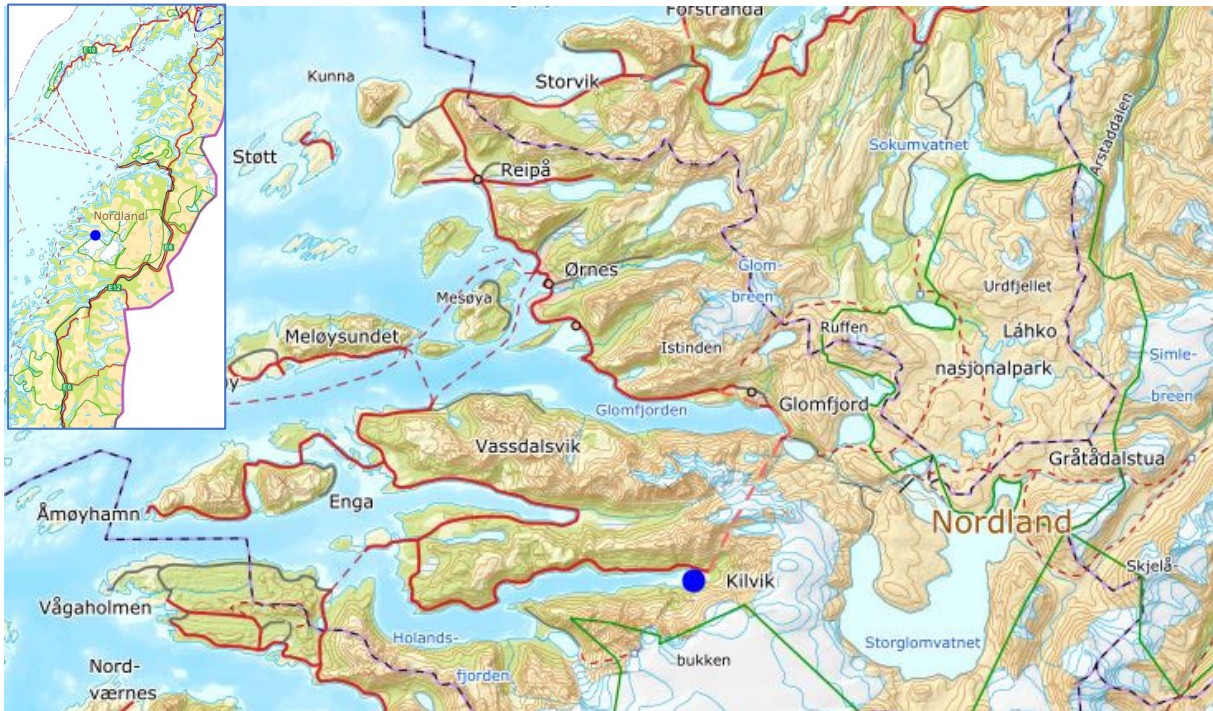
E10

Nordland

E6

E12

E6

Forstranda

Kunna

Storvik

Støtt

Reipå

Sokumvatnet

Arstaddalen

Mesøya

Ørnes

Glom-

breen

Urdfjellet

Meløysundet

Ruffen

Láhko

Istinden

nasjonalpark

Simle-

y

breen

Glomfjorden

Glomfjord

Vassdalsvik

Gråtådalstua

Åmøyhamn

Enga

Nordland

Skjelå-

Kilvik

Vågaholmen

Storglomvatnet

Holands-

Nord-

fjorden

bukken

værnes